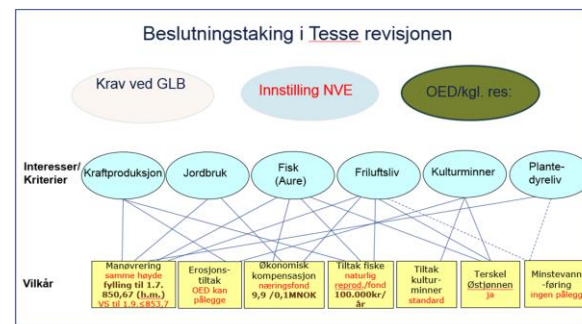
Beslutningstaking i Tesse revisjonen

Krav ved GLB

Innstilling NVE

OED/kgl. res:

Interesser/ Kriterier

Kraftproduksjon

Jordbruk

Fisk (Aure)

Friluftsliv

Kulturminner

Plante-dyreliv

Vilkår

Manøvrering samme høyde fylling til 1.7. 850,67 (h.m.) VS til 1.9. ≤853,7

Erosjons-tiltak OED kan pålegge

Økonomisk kompensasjon næringsfond 9,9 /0,1MNOK

Tiltak fiske naturlig reprod./fond 100.000kr/ år

Tiltak kultur-minner standard

Terskel Østjønnen ja

Minstevann-føring ingen pålegg